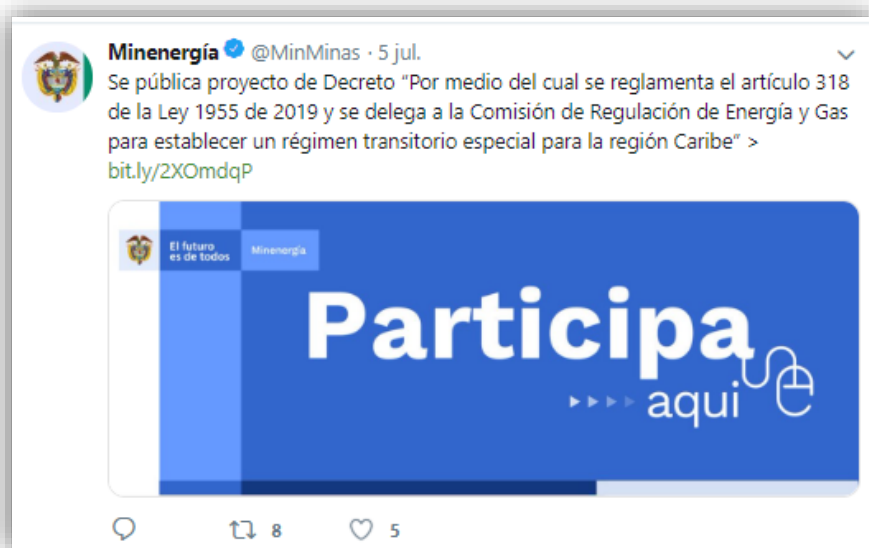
Minenergía @MinMinas · 5 jul.

Se pública proyecto de Decreto "Por medio del cual se reglamenta el artículo 318 de la Ley 1955 de 2019 y se delega a la Comisión de Regulación de Energía y Gas para establecer un régimen transitorio especial para la región Caribe" > bit.ly/2XOmdqP

El futuro es de todos

Minenergía

Participa

aqui

8

5